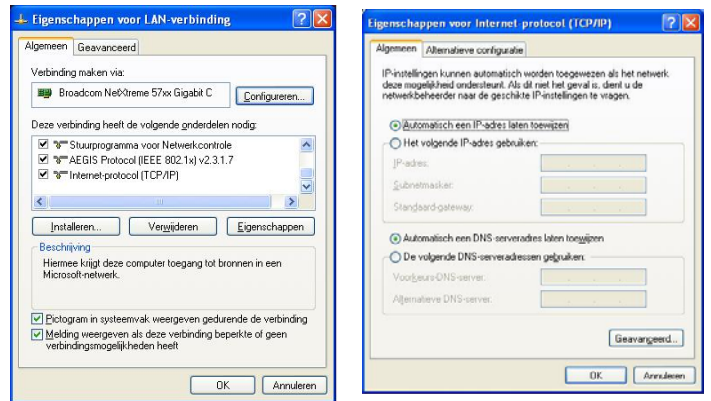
Eigenschappen voor LAN-verbinding

Algemeen | Geavanceerd

Verbinding maken via:

Broadcom NetXtreme 57xx Gigabit C

Configureren...

Deze verbinding heeft de volgende onderdelen nodig:

Stuurprogramma voor Netwerkcontrole

AEGIS Protocol (IEEE 802.1x) v2.3.1.7

Internet-protocol (TCP/IP)

Installeren... | Verwijderen | Eigenschappen

Beschrijving

Hiermee krijgt deze computer toegang tot bronnen in een Microsoft-netwerk.

Pictogram in systeemvak weergeven gedurende de verbinding

Melding weergeven als deze verbinding beperkte of geen verbindingsmogelijkheden heeft

OK | Annuleren

Eigenschappen voor Internet-protocol (TCP/IP)

Algemeen | Alternatieve configuratie

IP-instellingen kunnen automatisch worden toegewezen als het netwerk deze mogelijkheid ondersteunt. Als dit niet het geval is, dient u de netwerkbeheerder naar de geschikte IP-instellingen te vragen.

Automatisch een IP-adres laten toewijzen

Het volgende IP-adres gebruiken:

IP-adres:

Subnetmasker:

Standaard-gateway:

Automatisch een DNS-serveradres laten toewijzen

De volgende DNS-serveradressen gebruiken:

Voorkeurs-DNS-server:

Alternatieve DNS-server:

Geavanceerd...

OK | Annuleren